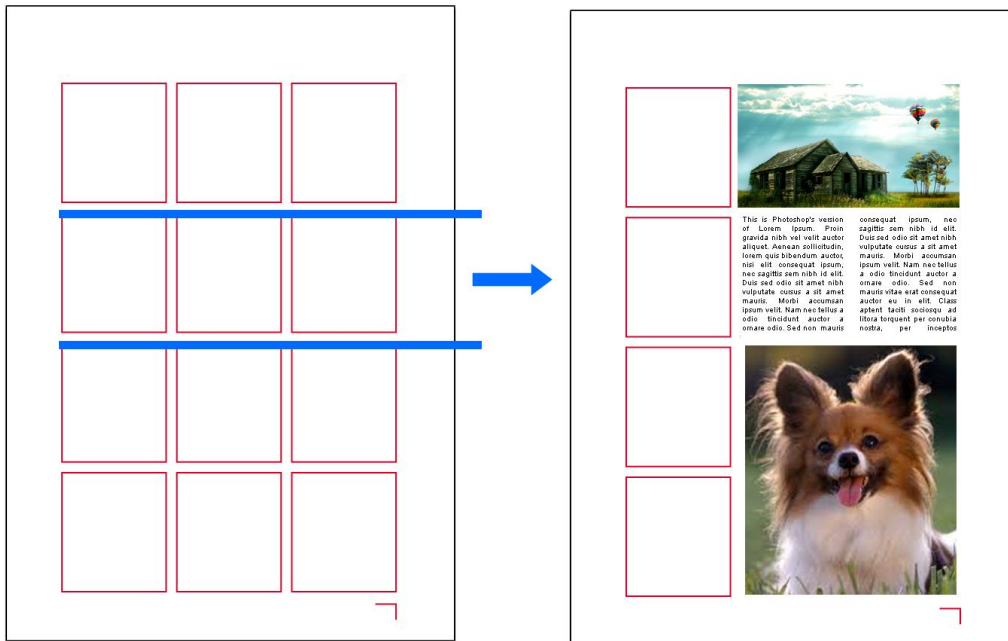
This is Photoshop's version of Lorem Ipsum. Proin gravida nibh vel velit auctor aliquet. Aenean sollicitudin, lorem quis bibendum auctor, nisi elit consequat ipsum, nec sagittis sem nibh id elit. Duis sed odio sit amet nibh vulputate cursus a sit amet mauris. Morbi accumsan ipsum velit. Nam nec tellus a odio tincidunt auctor a ornare odio. Sed non mauris

consequat ipsum, nec sagittis sem nibh id elit. Duis sed odio sit amet nibh vulputate cursus a sit amet mauris. Morbi accumsan ipsum velit. Nam nec tellus a odio tincidunt auctor a ornare odio. Sed non mauris vitae erat consequat auctor eu in elit. Class aptent taciti sociosqu ad litora torquent per conubia nostra, per inceptos